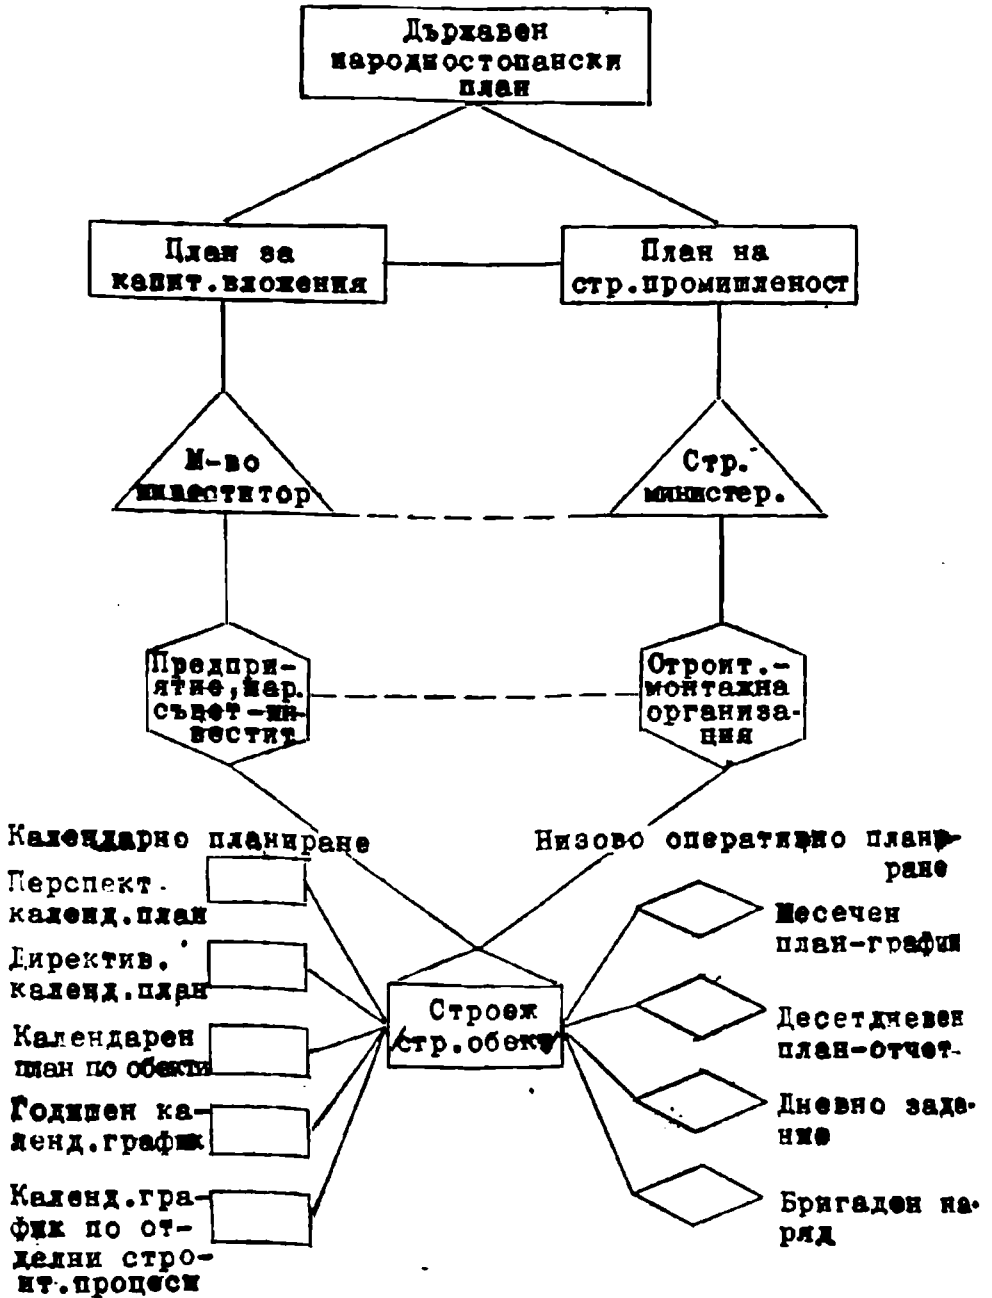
Държавен народностопански план

План за капит.вложения

План на стр.промишленост

М-во инвеститор

Стр. министер.

Предприятие, нар. съвет-инвестит

Строит.-монтажна организация

Календарно планиране

Низово оперативно планиране

Перспект. календ.план

Директив. календ.план

Календарен план по обекти

Годишен календ.график

Календ.график по отделни строит.процеси

Строеж стр.обект

Месечен план-график

Десетдневен план-отчет

Дневно задание

Бригаден наряд